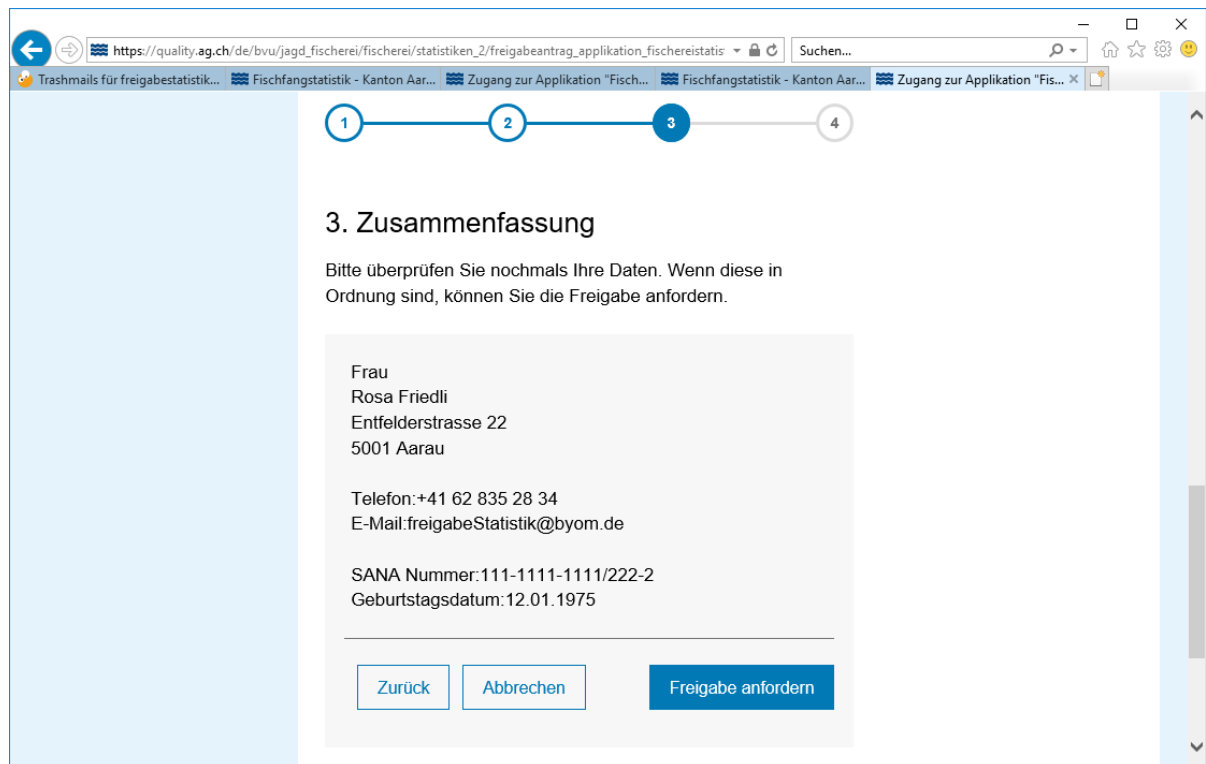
https://quality.ag.ch/de/bvu/jagd_fischerei/fischerei/statistiken_2/freigabeantrag_applikation_fischereistatis

Suchen...

Trashmails für freigabestatistik... | Fischfangstatistik - Kanton Aar... | Zugang zur Applikation "Fisch... | Fischfangstatistik - Kanton Aar... | Zugang zur Applikation "Fis...

1 2 3 4

3. Zusammenfassung

Bitte überprüfen Sie nochmals Ihre Daten. Wenn diese in Ordnung sind, können Sie die Freigabe anfordern.

Frau
Rosa Friedli
Entfelderstrasse 22
5001 Aarau

Telefon:+41 62 835 28 34
E-Mail:freigabeStatistik@byom.de

SANA Nummer:111-1111-1111/222-2
Geburtstagsdatum:12.01.1975

Zurück | Abbrechen | Freigabe anfordern